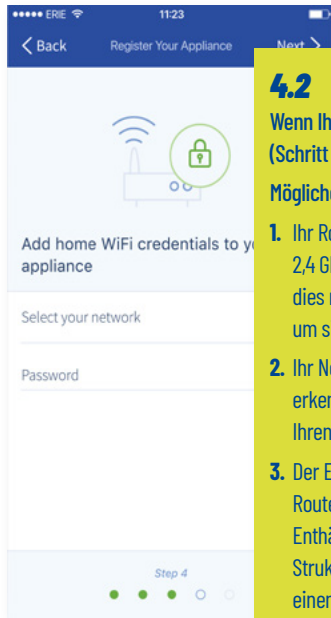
●●●●● ERIE 11:23

< Back Register Your Appliance Next >

Add home WiFi credentials to yo appliance

Select your network

Password

Step 4

4.2

Wenn Ih (Schritt

Mögliche

1. Ihr Ro 2,4 GH dies n um si

2. Ihr Ne erken Ihren

3. Der E Route Enthä Struk einer